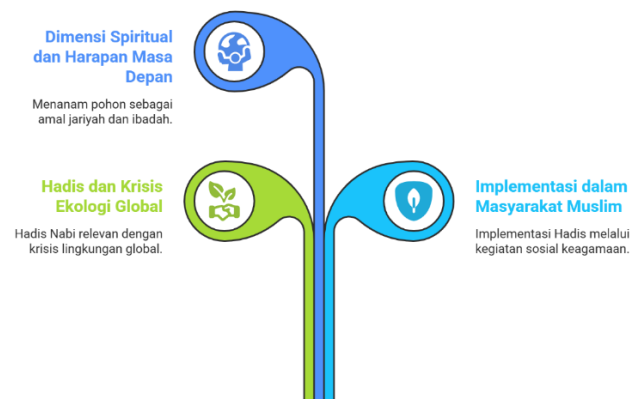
Dimensi Spiritual dan Harapan Masa Depan

Menanam pohon sebagai amal jariyah dan ibadah.

Hadis dan Krisis Ekologi Global

Hadis Nabi relevan dengan krisis lingkungan global.

Implementasi dalam Masyarakat Muslim

Implementasi Hadis melalui kegiatan sosial keagamaan.